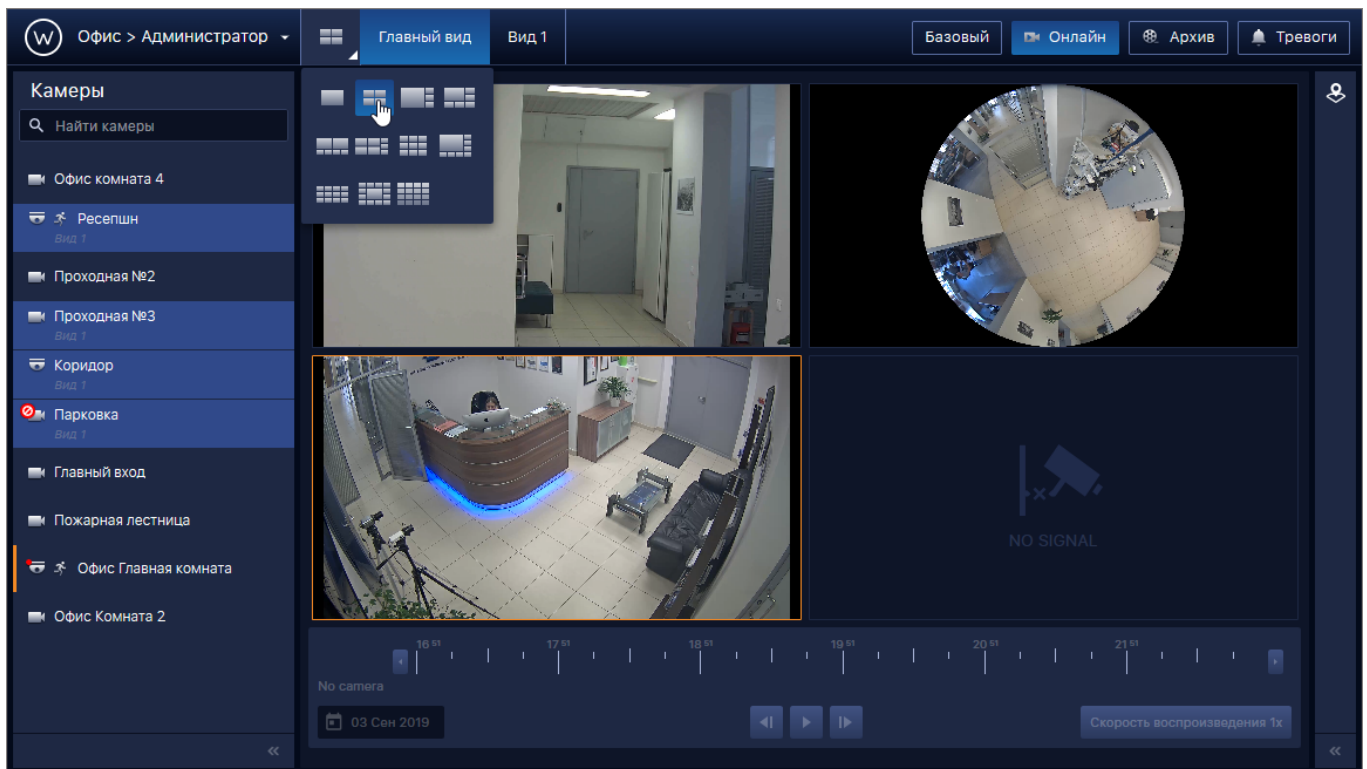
Офис > Администратор

Главный вид

Вид 1

Базовый

Онлайн

Архив

Тревоги

Камеры

Найти камеры

Офис комната 4

Ресепшн
Вид 1

Проходная №2

Проходная №3
Вид 1

Коридор
Вид 1

Парковка
Вид 1

Главный вход

Пожарная лестница

Офис Главная комната

Офис Комната 2

NO SIGNAL

$16^{51}$ $17^{51}$ $18^{51}$ $19^{51}$ $20^{51}$ $21^{51}$

No camera

03 Сен 2019

Скорость воспроизведения 1x